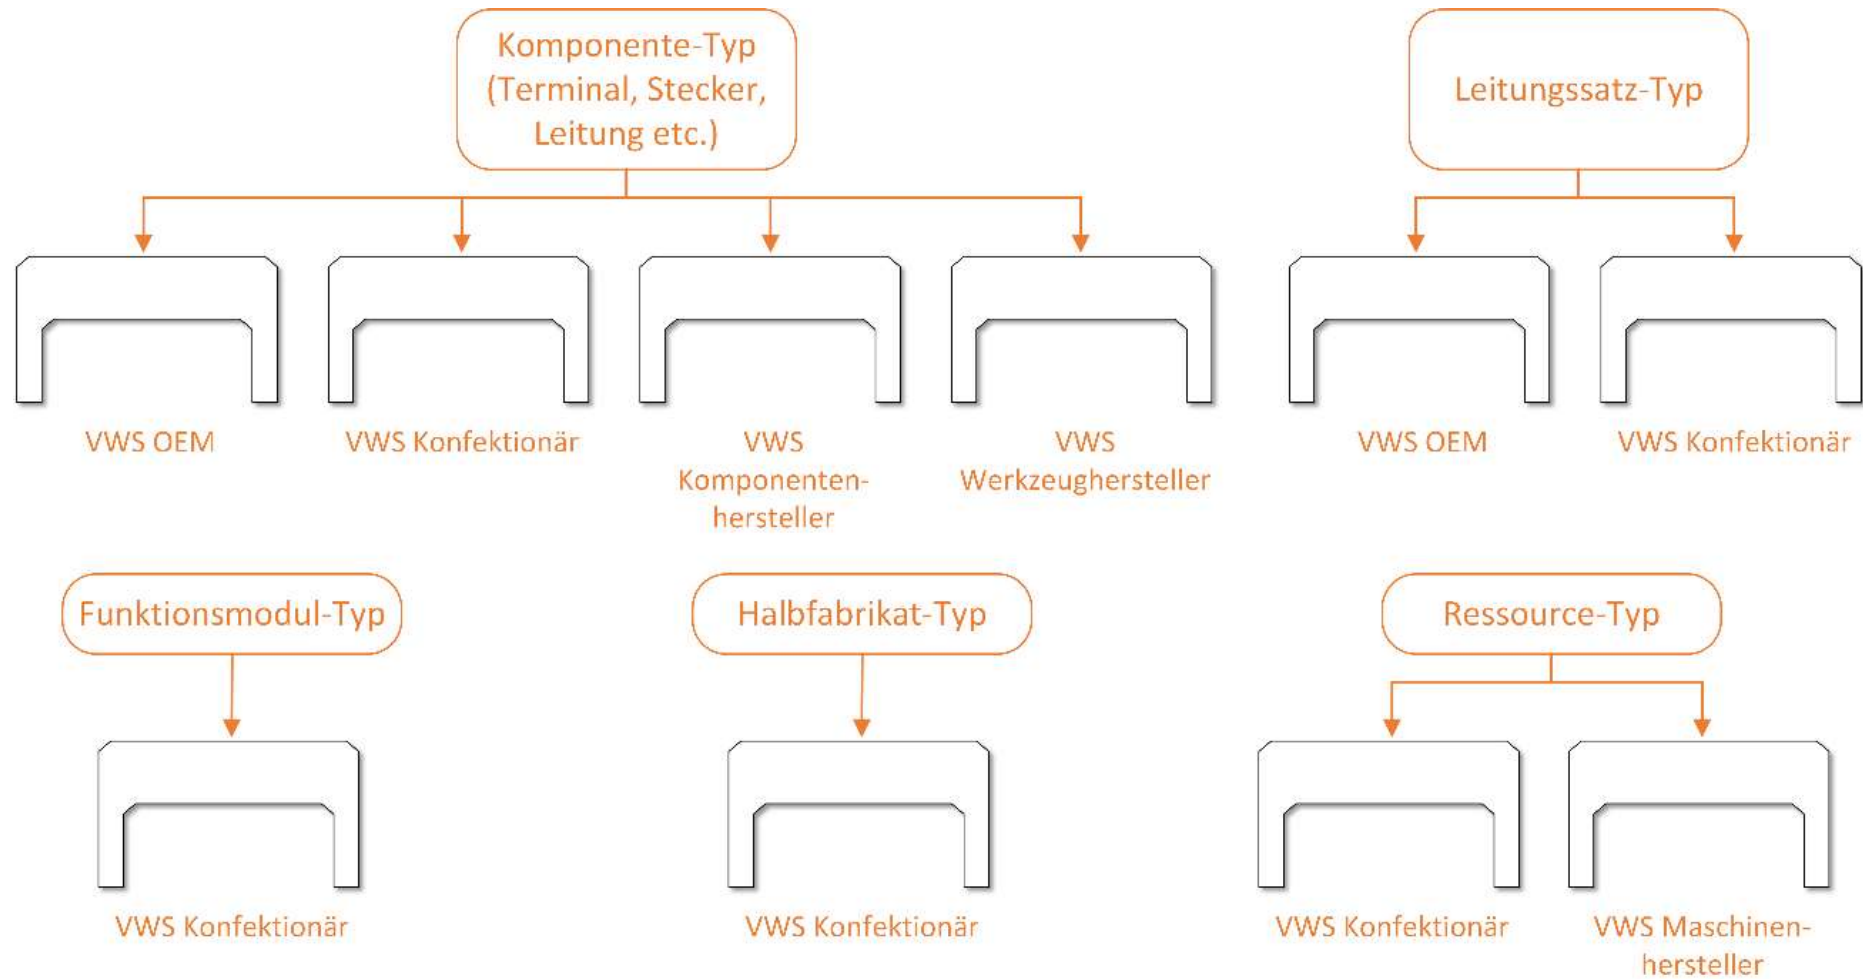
Komponente-Typ (Terminal, Stecker, Leitung etc.)

VWS OEM

VWS Konfektionär

VWS Komponentenhersteller

VWS Werkzeughersteller

Leitungssatz-Typ

VWS OEM

VWS Konfektionär

Funktionsmodul-Typ

VWS Konfektionär

Halbfabrikat-Typ

VWS Konfektionär

Ressource-Typ

VWS Konfektionär

VWS Maschinenhersteller